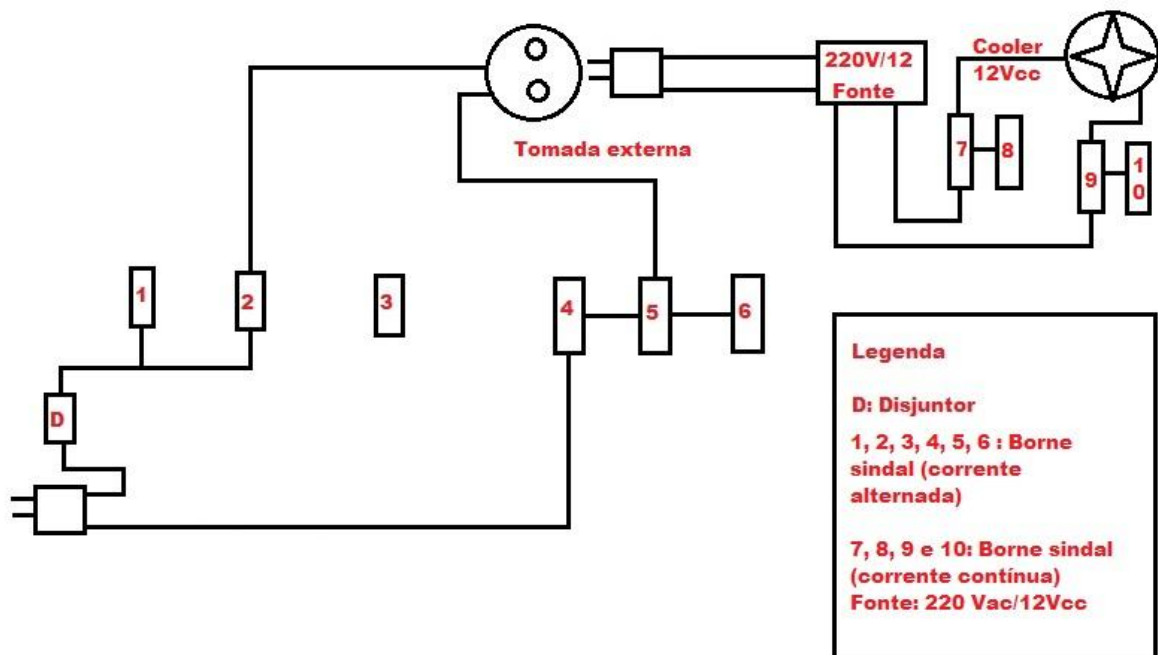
220V/12
Fonte

Cooler
12Vcc

Tomada externa

7
8
9
1
0

1
2
3
4
5
6

D

Legenda

D: Disjuntor

1, 2, 3, 4, 5, 6 : Borne sindal (corrente alternada)

7, 8, 9 e 10: Borne sindal (corrente contínua)
Fonte: 220 Vac/12Vcc